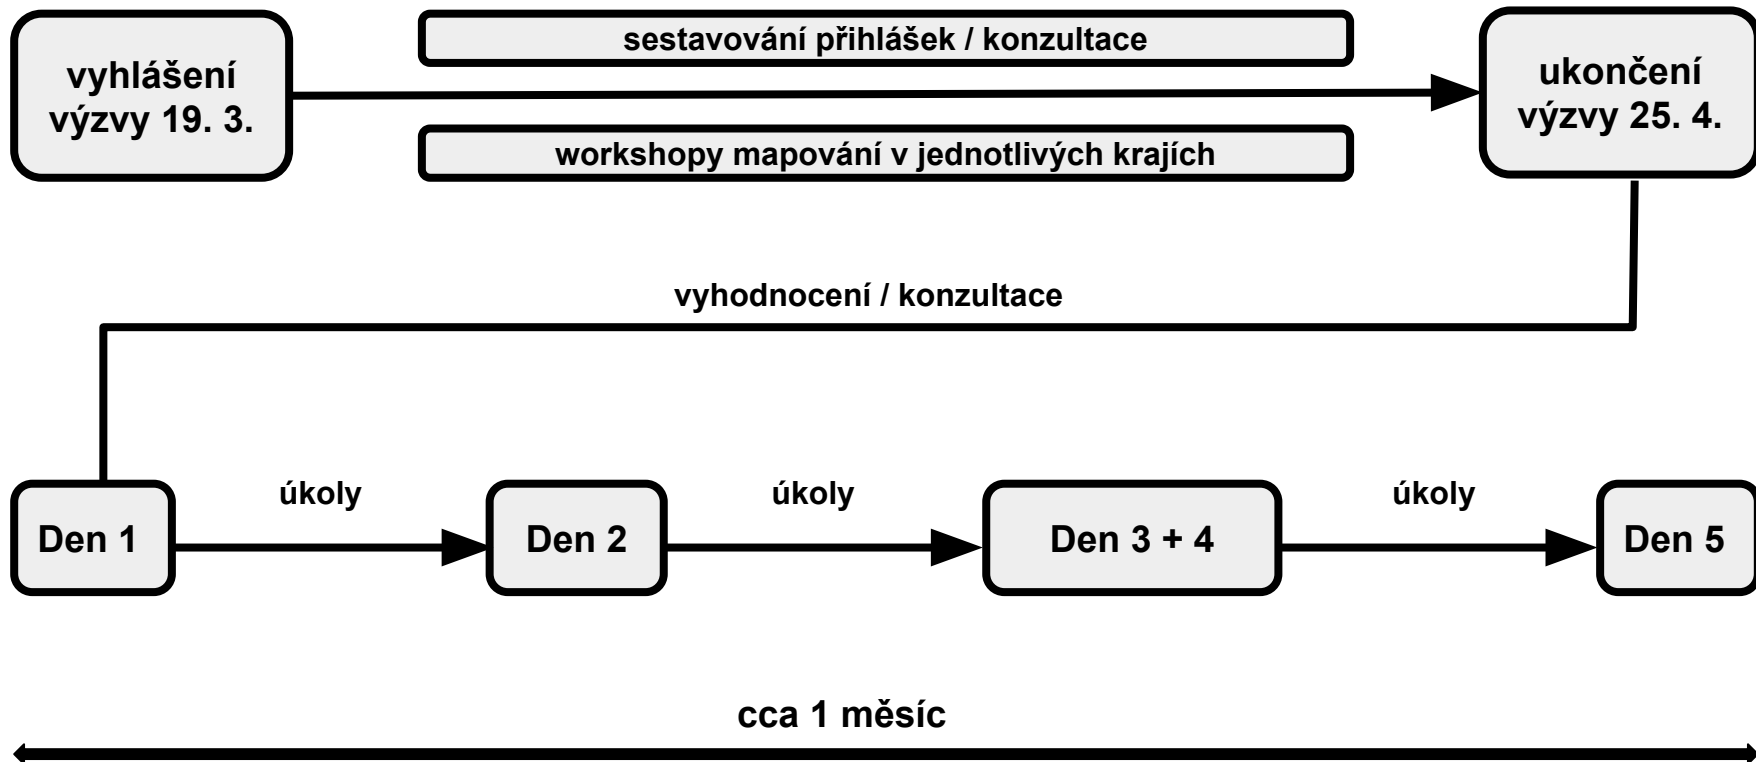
vyhlášení výzvy 19. 3.

sestavování přihlášek / konzultace

workshopy mapování v jednotlivých krajích

ukončení výzvy 25. 4.

vyhodnocení / konzultace

Den 1

úkoly

Den 2

úkoly

Den 3 + 4

úkoly

Den 5

cca 1 měsíc